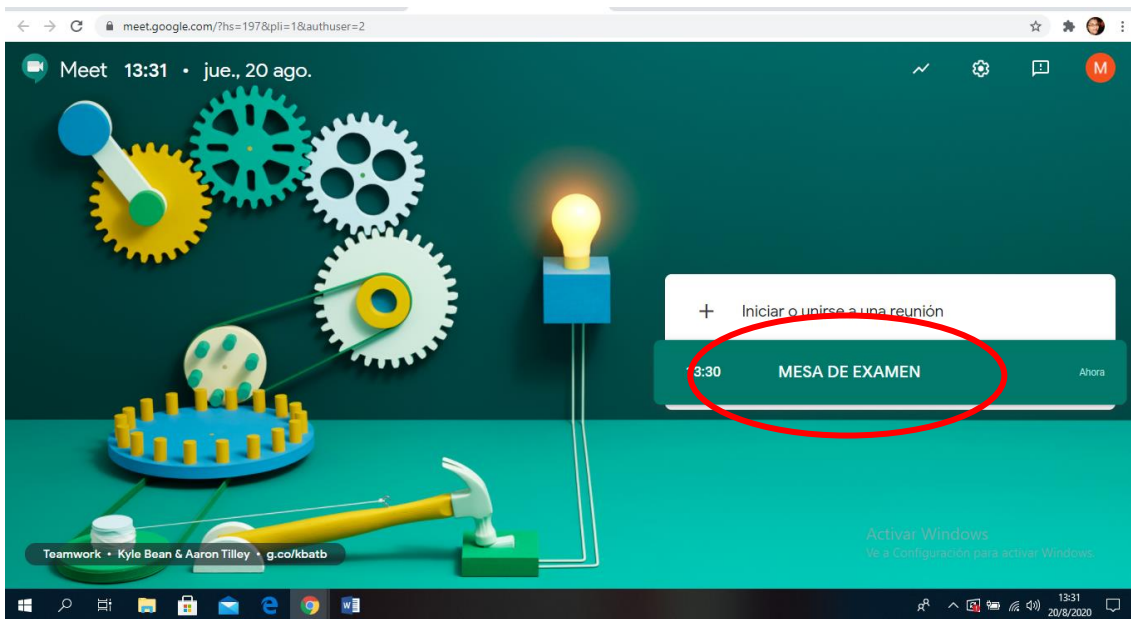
meet.google.com/?hs=197&pli=1&authuser=2

Meet 13:31 • jue., 20 ago.

M

+ Iniciar o unirse a una reunión

13:30 MESA DE EXAMEN Ahora

Teamwork • Kyle Bean & Aaron Tilley • g.co/kbatb

Activar Windows
Ve a Configuración para activar Windows.

13:31
20/8/2020